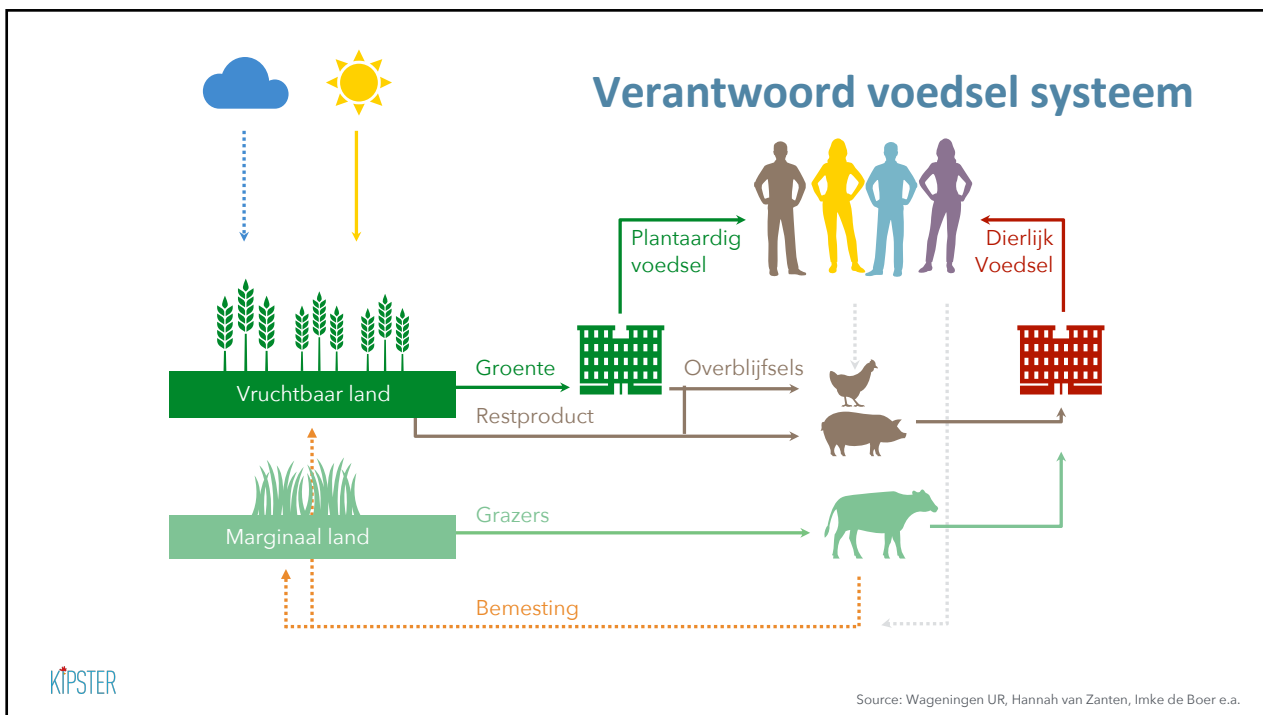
Verantwoord voedsel systeem

Plantaardig voedsel

Dierlijk Voedsel

Vruchtbaar land

Groente

Overblijfsels

Restproduct

Marginaal land

Grazers

Bemesting

KIPSTER

Source: Wageningen UR, Hannah van Zanten, Imke de Boer e.a.